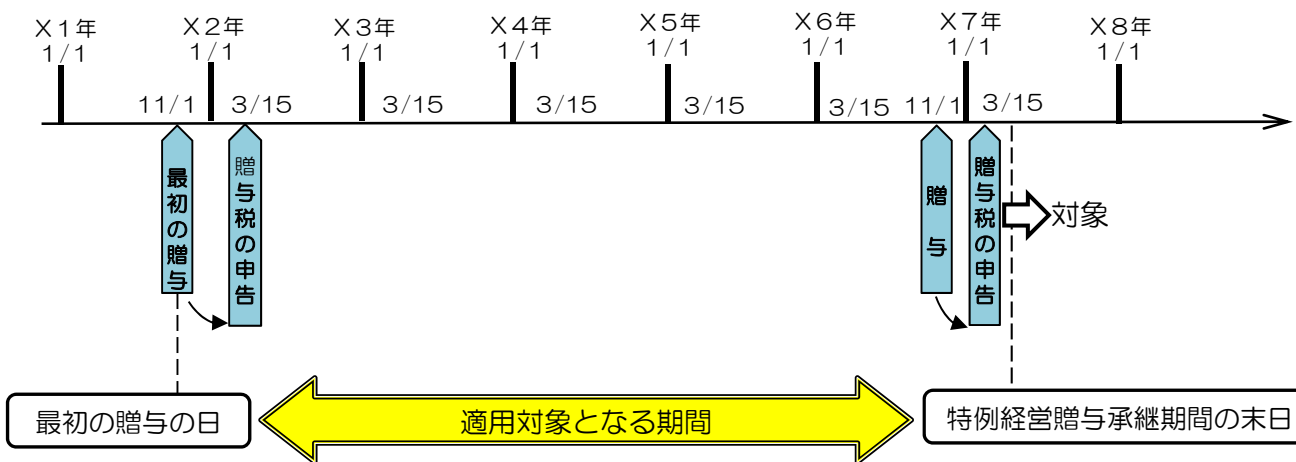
X1年
1/1

X2年
1/1

X3年
1/1

X4年
1/1

X5年
1/1

X6年
1/1

X7年
1/1

X8年
1/1

11/1
3/15
3/15
3/15
3/15
3/15
11/1
3/15

最初の贈与

贈与税の申告

贈与

贈与税の申告

対象

最初の贈与の日

適用対象となる期間

特例経営贈与承継期間の末日